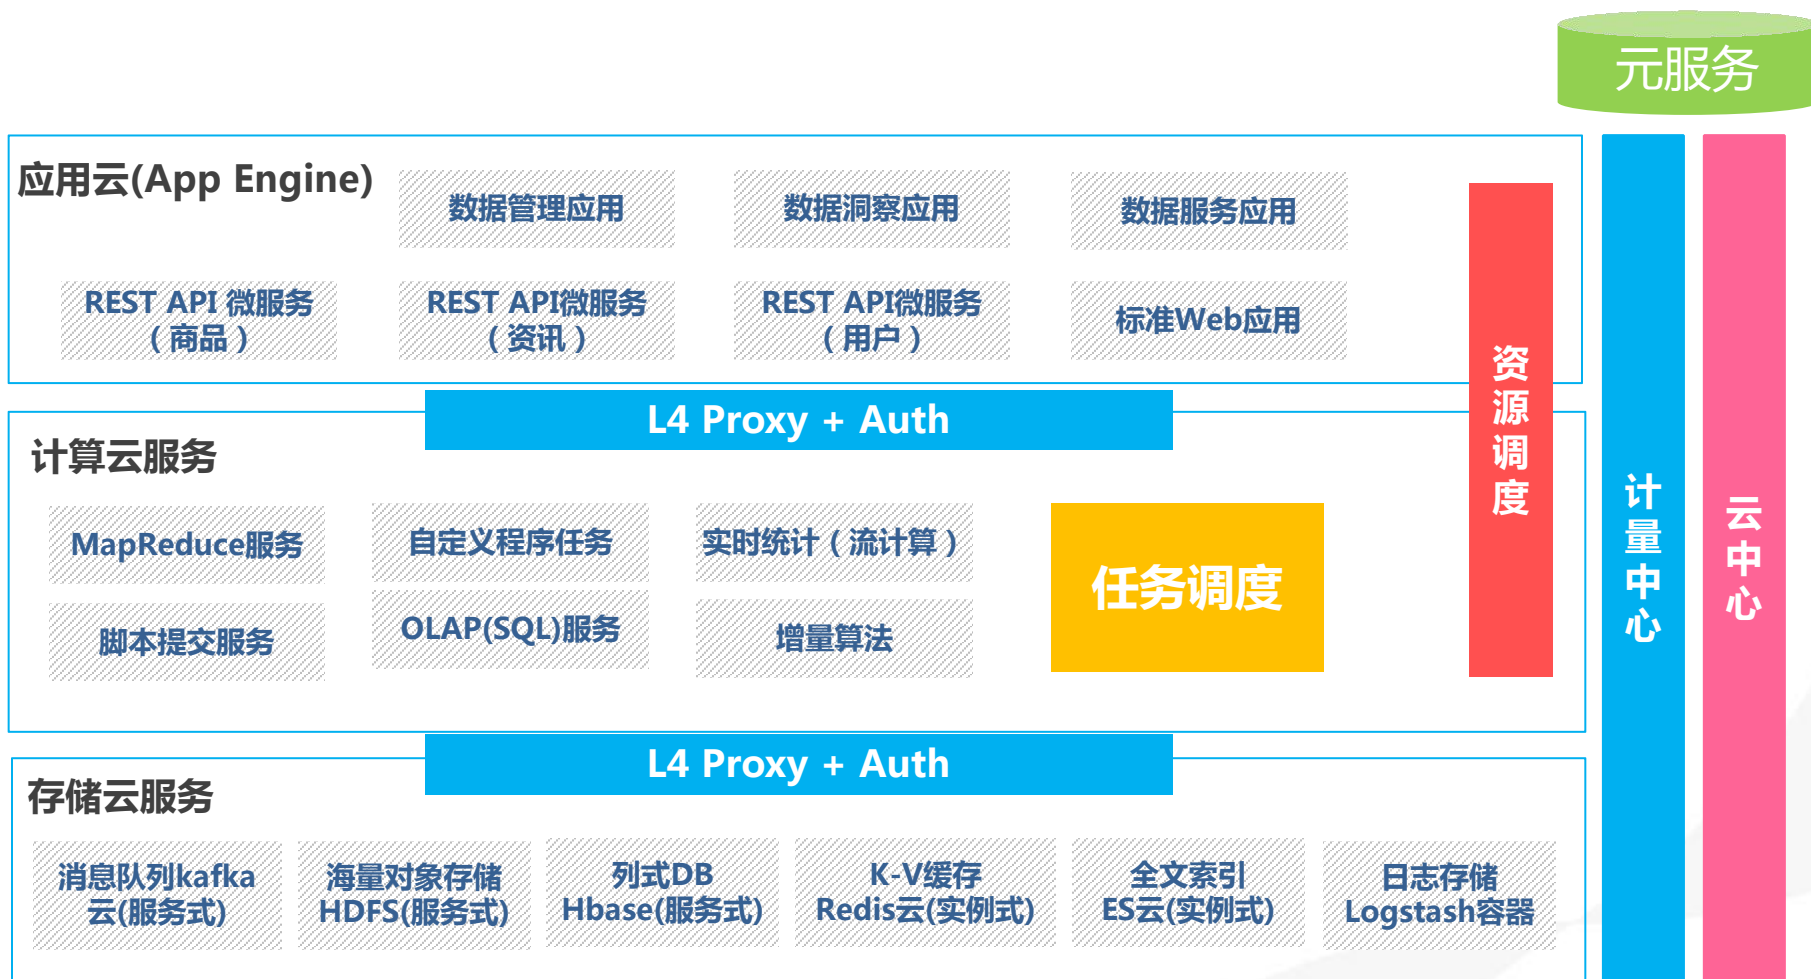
元服务

应用云(App Engine)

数据管理应用

数据洞察应用

数据服务应用

REST API 微服务（商品）

REST API微服务（资讯）

REST API微服务（用户）

标准Web应用

资源调度

计量中心

云中心

L4 Proxy + Auth

计算云服务

MapReduce服务

自定义程序任务

实时统计（流计算）

任务调度

脚本提交服务

OLAP(SQL)服务

增量算法

L4 Proxy + Auth

存储云服务

消息队列kafka云(服务式)

海量对象存储HDFS(服务式)

列式DB Hbase(服务式)

K-V缓存Redis云(实例式)

全文索引ES云(实例式)

日志存储Logstash容器